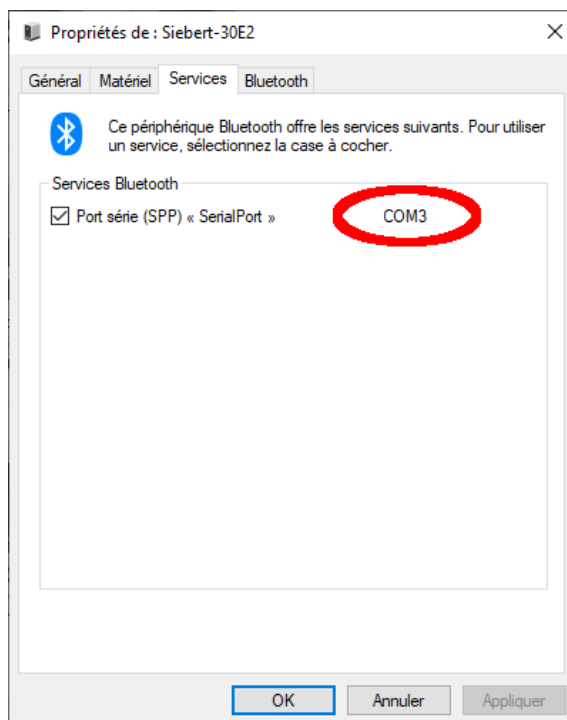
Propriétés de : Siebert-30E2

×

Général | Matériel | Services | Bluetooth

Ce périphérique Bluetooth offre les services suivants. Pour utiliser un service, sélectionnez la case à cocher.

Services Bluetooth

☑ Port série (SPP) « SerialPort » COM3

OK | Annuler | Appliquer